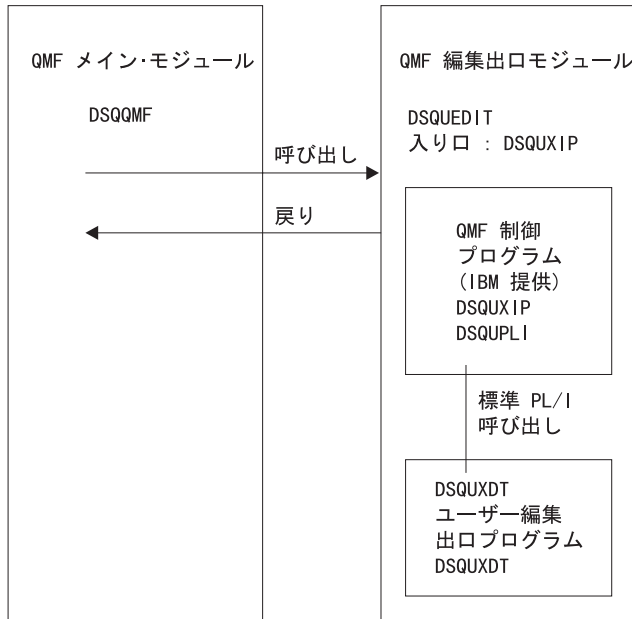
QMF メイン･モジュール

DSQQMF

呼び出し

戻り

QMF 編集出口モジュール

DSQUEDIT
入り口 : DSQUXIP

QMF 制御
プログラム
(IBM 提供)
DSQUXIP
DSQUPLI

標準 PL/I
呼び出し

DSQUXDT
ユーザー編集
出口プログラム
DSQUXDT